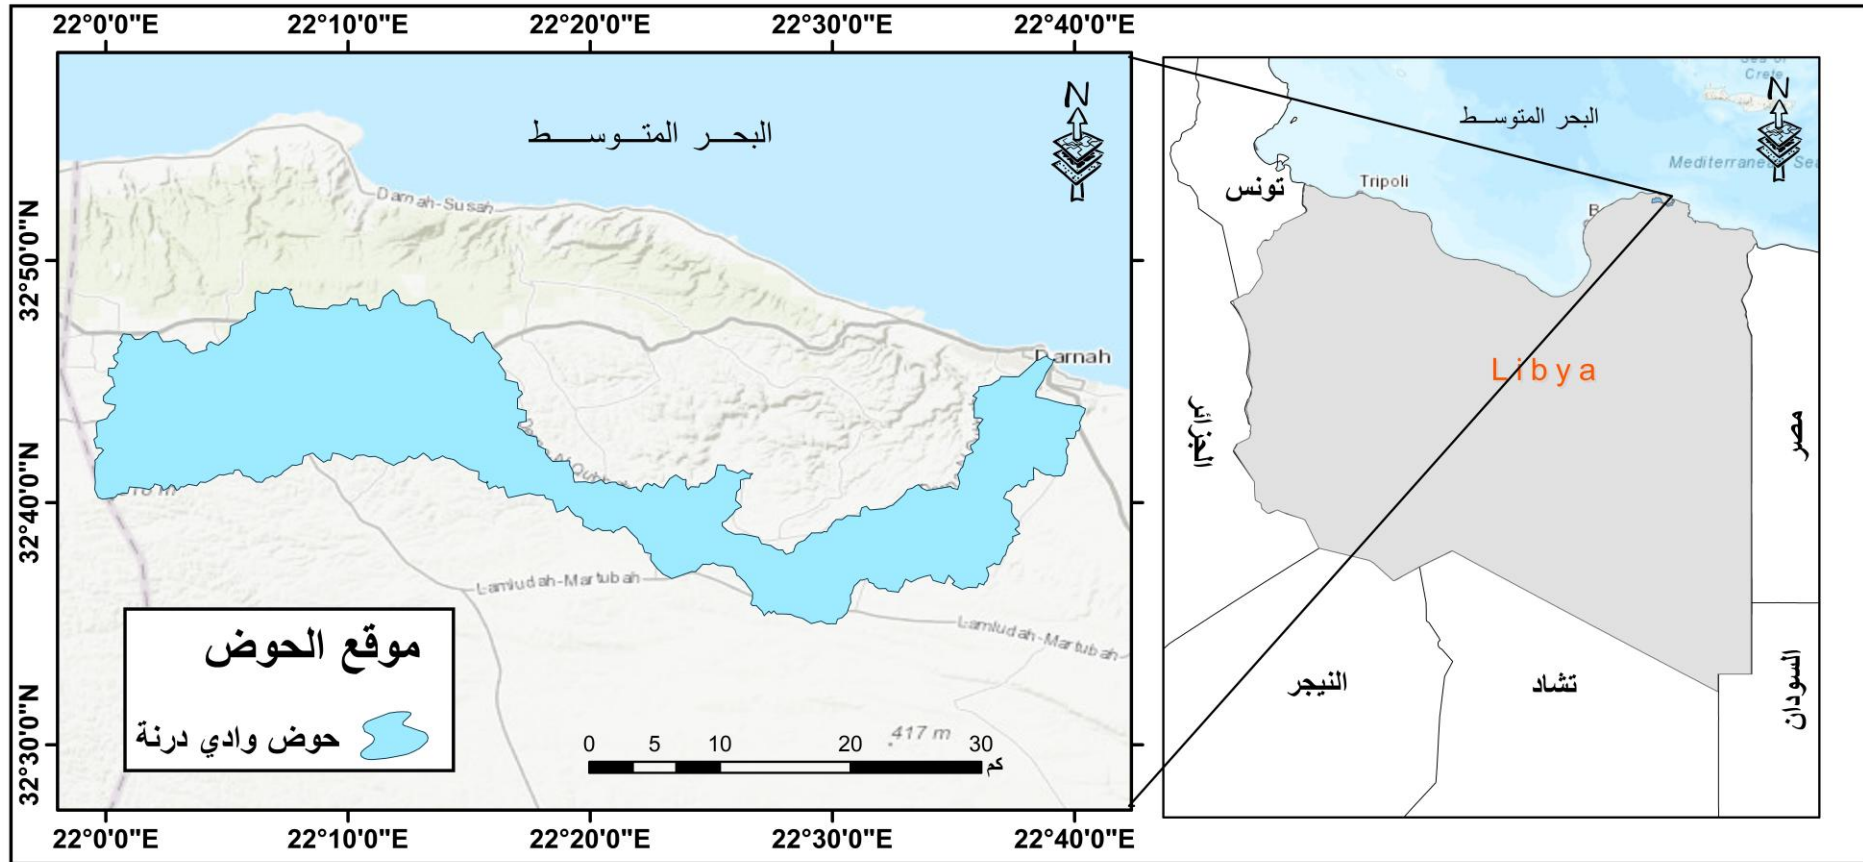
22°0'0"E 22°10'0"E 22°20'0"E 22°30'0"E 22°40'0"E

N

البحــر المتــوســـط

Darnah-Susah

Darnah

Al Qubah

Lamludah-Martubah

Lamludah-Martubah

417 m

32°50'0"N

32°40'0"N

32°30'0"N

موقع الحوض

حوض وادي درنة

0 5 10 20 30
كم

22°0'0"E 22°10'0"E 22°20'0"E 22°30'0"E 22°40'0"E

N

Sea of Crete

البحر المتوسط

Mediterranean Sea

تونس

Tripoli

B

Libya

الجزائر

مصر

النيجر

تشاد

السودان